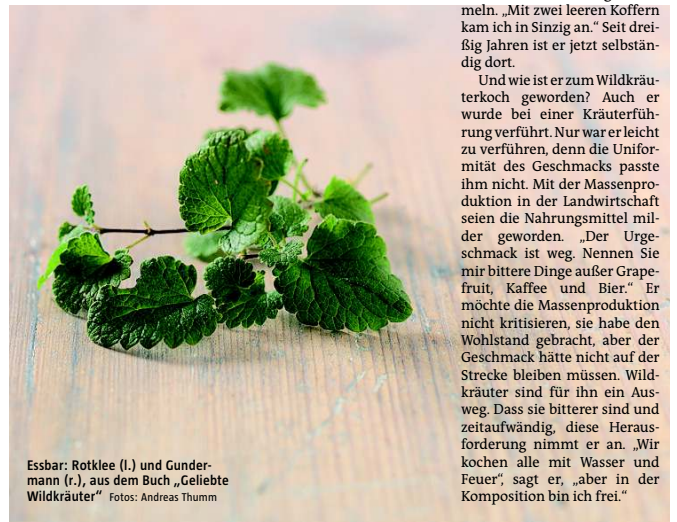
meln. „Mit zwei leeren Koffern kam ich in Sinzig an." Seit dreißig Jahren ist er jetzt selbständig dort.

Und wie ist er zum Wildkräuterkoch geworden? Auch er wurde bei einer Kräuterführung verführt. Nur war er leicht zu verführen, denn die Uniformität des Geschmacks passte ihm nicht. Mit der Massenproduktion in der Landwirtschaft seien die Nahrungsmittel milder geworden. „Der Urgeschmack ist weg. Nennen Sie mir bittere Dinge außer Grapefruit, Kaffee und Bier." Er möchte die Massenproduktion nicht kritisieren, sie habe den Wohlstand gebracht, aber der Geschmack hätte nicht auf der Strecke bleiben müssen. Wildkräuter sind für ihn ein Ausweg. Dass sie bitterer sind und zeitaufwändig, diese Herausforderung nimmt er an. „Wir kochen alle mit Wasser und Feuer", sagt er, „aber in der Komposition bin ich frei."

Essbar: Rotklee (l.) und Gundermann (r.), aus dem Buch „Geliebte Wildkräuter" Fotos: Andreas Thumm